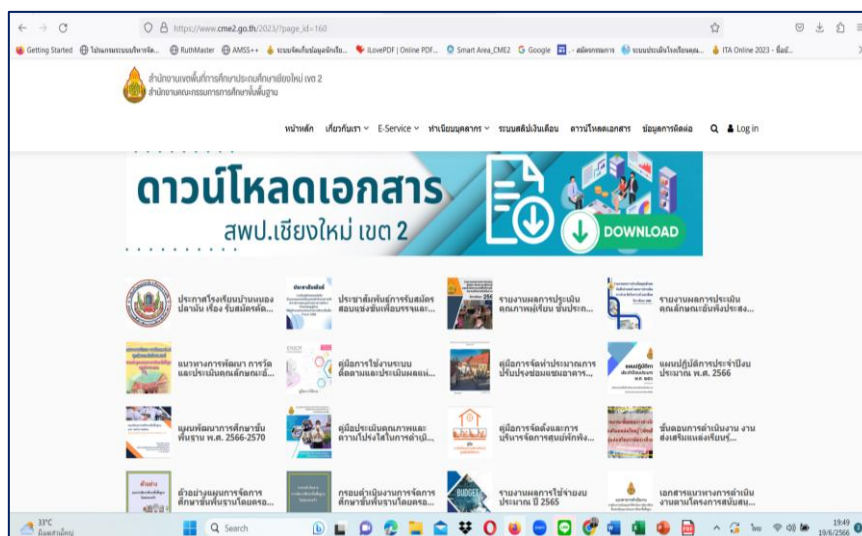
https://www.cme2.go.th/2023/?page_id=160

Getting Started   ไปรแกรมระบบบริหารจัด...   RuthMaster   AMSS++   ระบบจัดเก็บข้อมูลนักเรีย...   iLovePDF | Online PDF...   Smart Area_CME2   Google   - สมัครสมาชิก   ระบบประเมินโรงเรียนคุณ...   ITA Online 2023 - ชื่อนี้...

สำนักงานเขตพื้นที่การศึกษาประถมศึกษาเชียงใหม่ เขต 2
สำนักงานคณะกรรมการการศึกษาขั้นพื้นฐาน

หน้าหลัก   เกี่ยวกับเรา   E-Service   ทำเนียบบุคลากร   ระบบสลิปเงินเดือน   ดาวน์โหลดเอกสาร   ข้อมูลการติดต่อ   Log in

ดาวน์โหลดเอกสาร
สพป.เชียงใหม่ เขต 2
DOWNLOAD

ประกาศโรงเรียนบ้านหนองปลาปัน เรื่อง รับสมัครคัด...

ประชาสัมพันธ์การรับสมัครสอบแข่งขันเพื่อบรรจุและ...

รายงานผลการประเมินคุณภาพผู้เรียน ชั้นประถ...

รายงานผลการประเมินคุณลักษณะเน้นพึงประสง...

แนวทางการพัฒนา การวัดและประเมินคุณลักษณะอั...

คู่มือการใช้งานระบบติดตามและประเมินผลแผ่...

คู่มือการจัดทำประมาณการปรับปรุงซ่อมแซมอาคาร...

แผนปฏิบัติการประจำปีงบประมาณ พ.ศ. 2566

แผนพัฒนาการศึกษาขั้นพื้นฐาน พ.ศ. 2566-2570

คู่มือประเมินคุณภาพและความโปร่งใสในการดำเนิ...

คู่มือการจัดตั้งและการบริหารจัดการศูนย์พักพิง...

ขั้นตอนการดำเนินงาน งานส่งเสริมแหล่งเรียนรู้...

ตัวอย่างแผนการจัดการศึกษาขั้นพื้นฐานโดยครอ...

กรอบดำเนินงานการจัดการศึกษาขั้นพื้นฐานโดยครอ...

รายงานผลการใช้จ่ายงบประมาณ ปี 2565

เอกสารแนวทางการดำเนินงานตามโครงการสนับสนุ...

33°C
มีเมฆส่วนใหญ่
Search
19:49
19/6/2566